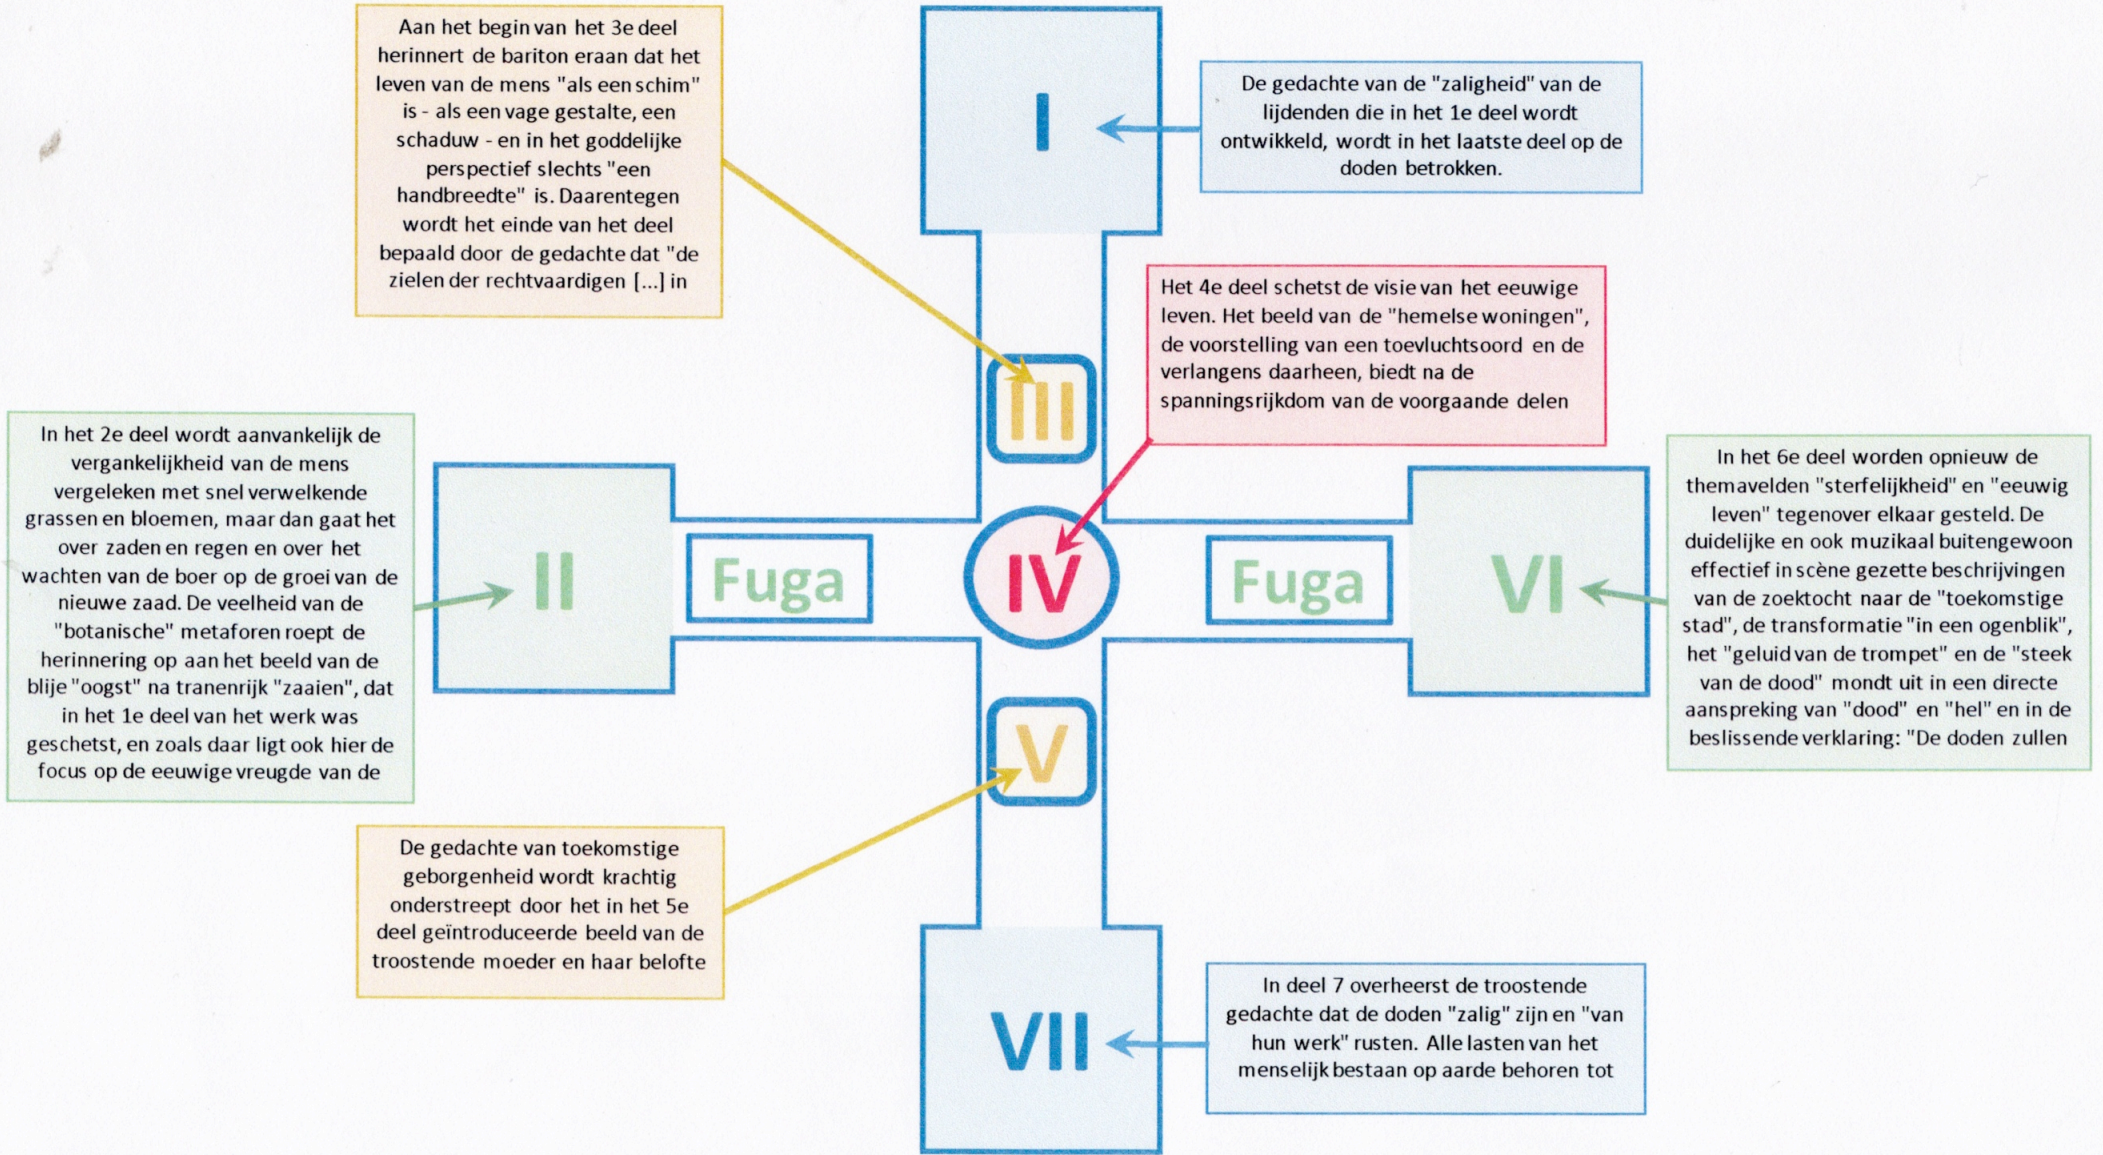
Aan het begin van het 3e deel herinnert de bariton eraan dat het leven van de mens "als een schim" is - als een vage gestalte, een schaduw - en in het goddelijke perspectief slechts "een handbreedte" is. Daarentegen wordt het einde van het deel bepaald door de gedachte dat "de zielen der rechtvaardigen [...] in

I

De gedachte van de "zaligheid" van de lijdenden die in het 1e deel wordt ontwikkeld, wordt in het laatste deel op de doden betrokken.

III

Het 4e deel schetst de visie van het eeuwige leven. Het beeld van de "hemelse woningen", de voorstelling van een toevluchtsoord en de verlangens daarheen, biedt na de spanningsrijkdom van de voorgaande delen

In het 2e deel wordt aanvankelijk de vergankelijkheid van de mens vergeleken met snel verwelkende grassen en bloemen, maar dan gaat het over zaden en regen en over het wachten van de boer op de groei van de nieuwe zaad. De veelheid van de "botanische" metaforen roept de herinnering op aan het beeld van de blije "oogst" na tranenrijk "zaaien", dat in het 1e deel van het werk was geschetst, en zoals daar ligt ook hier de focus op de eeuwige vreugde van de

II

Fuga

IV

Fuga

VI

In het 6e deel worden opnieuw de themavelden "sterfelijkheid" en "eeuwig leven" tegenover elkaar gesteld. De duidelijke en ook muzikaal buitengewoon effectief in scène gezette beschrijvingen van de zoektocht naar de "toekomstige stad", de transformatie "in een ogenblik", het "geluid van de trompet" en de "steek van de dood" mondt uit in een directe aanspreking van "dood" en "hel" en in de beslissende verklaring: "De doden zullen

V

De gedachte van toekomstige geborgenheid wordt krachtig onderstreept door het in het 5e deel geïntroduceerde beeld van de troostende moeder en haar belofte

VII

In deel 7 overheerst de troostende gedachte dat de doden "zalig" zijn en "van hun werk" rusten. Alle lasten van het menselijk bestaan op aarde behoren tot